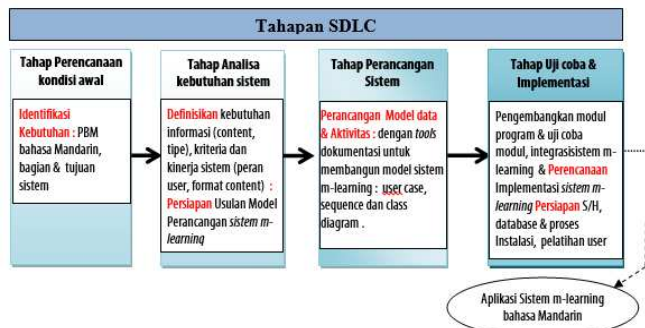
Tahapan SDLC

Tahap Perencanaan kondisi awal

Identifikasi Kebutuhan : PBM bahasa Mandarin, bagian & tujuan sistem

Tahap Analisa kebutuhan sistem

Definisikan kebutuhan informasi (content, tipe), kriteria dan kinerja sistem (peran user, format content) : Persiapan Usulan Model Perancangan sistem m-learning

Tahap Perancangan Sistem

Perancangan Model data & Aktivitas : dengan tools dokumentasi untuk membangun model sistem m-learning : user case, sequence dan class diagram .

Tahap Uji coba & Implementasi

Pengembangkan modul program & uji coba modul, integrasisistem m-learning & Perencanaan Implementasi sistem m-learning Persiapan S/H, database & proses Instalasi, pelatihan user

Aplikasi Sistem m-learning bahasa Mandarin